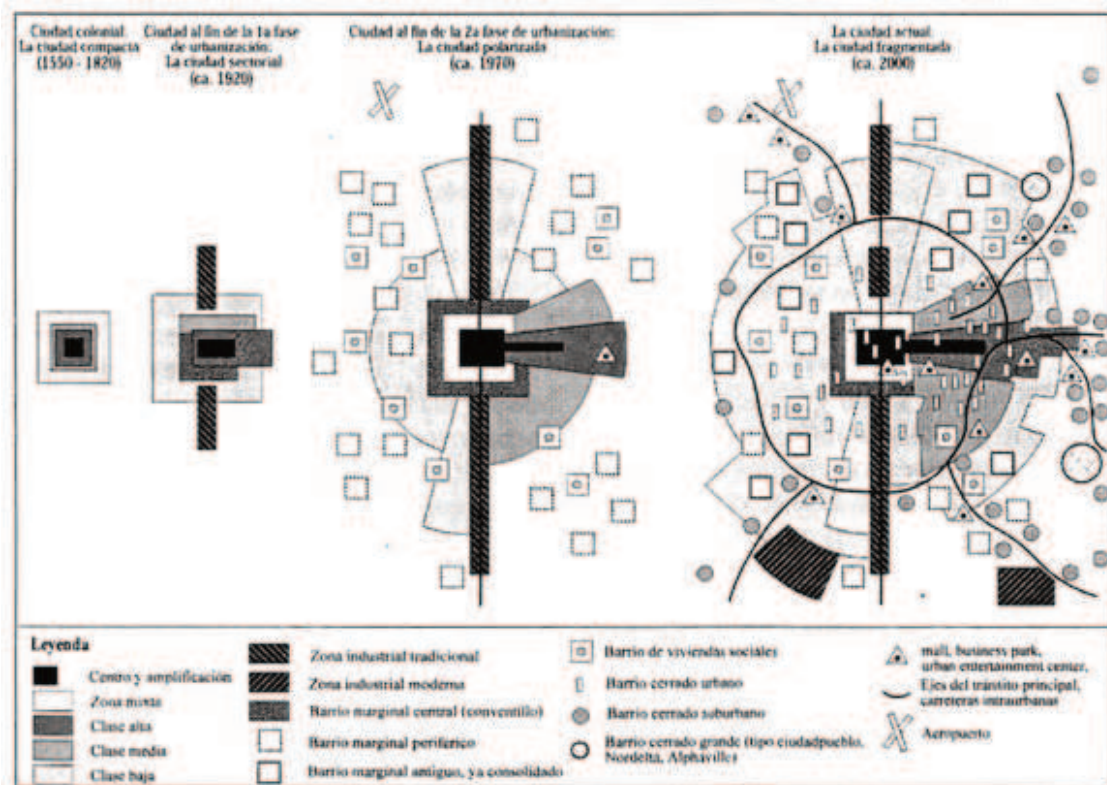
Ciudad colonial: La ciudad compacta (1550 - 1820)

Ciudad al fin de la 1a fase de urbanización: La ciudad sectorial (ca. 1920)

Ciudad al fin de la 2a fase de urbanización: La ciudad polarizada (ca. 1970)

La ciudad actual: La ciudad fragmentada (ca. 2000)

Leyenda

Centro y amplificación

Zona mixta

Clase alta

Clase media

Clase baja

Zona industrial tradicional

Zona industrial moderna

Barrio marginal central (conventillo)

Barrio marginal periférico

Barrio marginal antiguo, ya consolidado

Barrio de viviendas sociales

Barrio cerrado urbano

Barrio cerrado suburbano

Barrio cerrado grande (tipo ciudadpueblo, Nordelta, Alphaville)

mall, business park, urban entertainment center,

Ejes del tránsito principal, carreteras intraurbanas

Aeropuerto